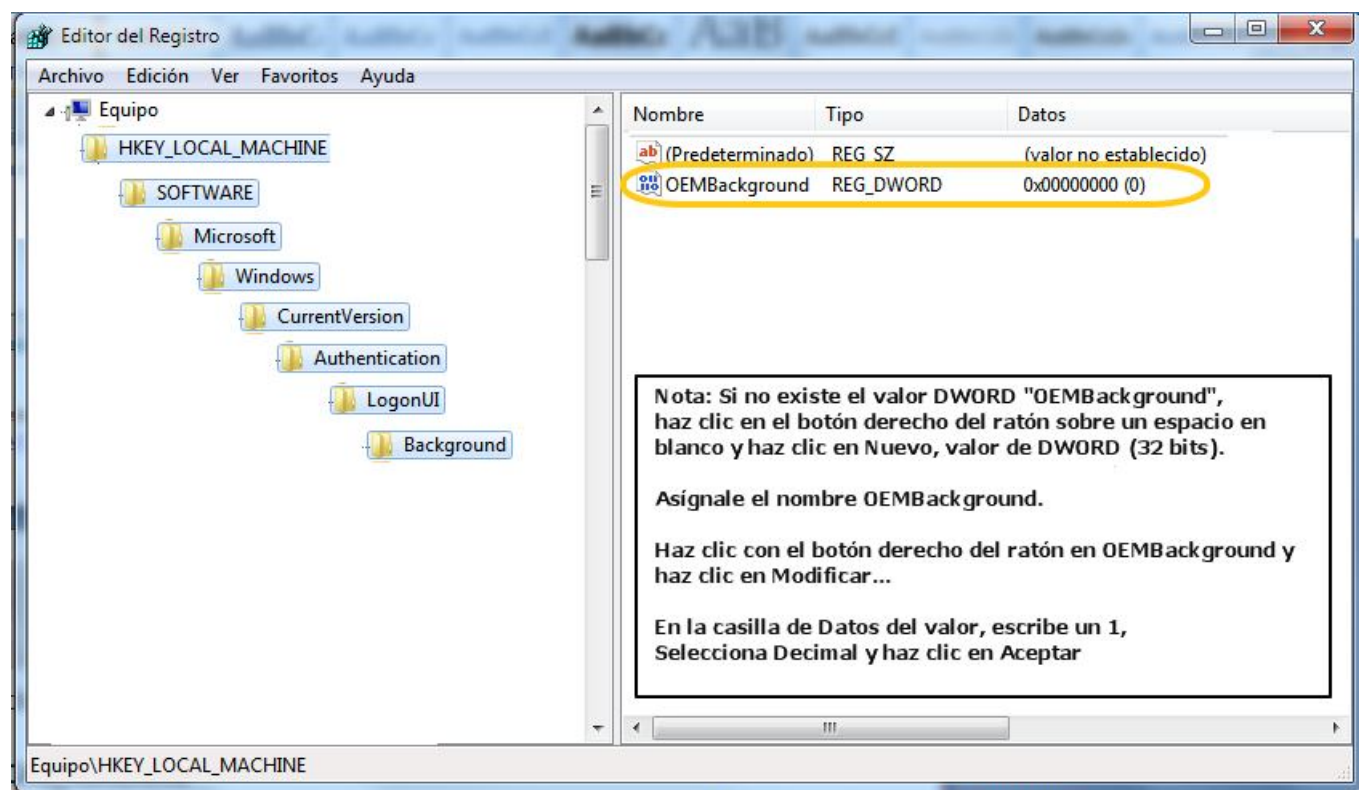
Editor del Registro

Archivo Edición Ver Favoritos Ayuda

Equipo
HKEY_LOCAL_MACHINE
SOFTWARE
Microsoft
Windows
CurrentVersion
Authentication
LogonUI
Background

| Nombre | Tipo | Datos |
|---|---|---|
| (Predeterminado) | REG_SZ | (valor no establecido) |
| OEMBackground | REG_DWORD | 0x00000000 (0) |

Nota: Si no existe el valor DWORD "OEMBackground", haz clic en el botón derecho del ratón sobre un espacio en blanco y haz clic en Nuevo, valor de DWORD (32 bits).

Asígnale el nombre OEMBackground.

Haz clic con el botón derecho del ratón en OEMBackground y haz clic en Modificar...

En la casilla de Datos del valor, escribe un 1, Selecciona Decimal y haz clic en Aceptar

Equipo\HKEY_LOCAL_MACHINE